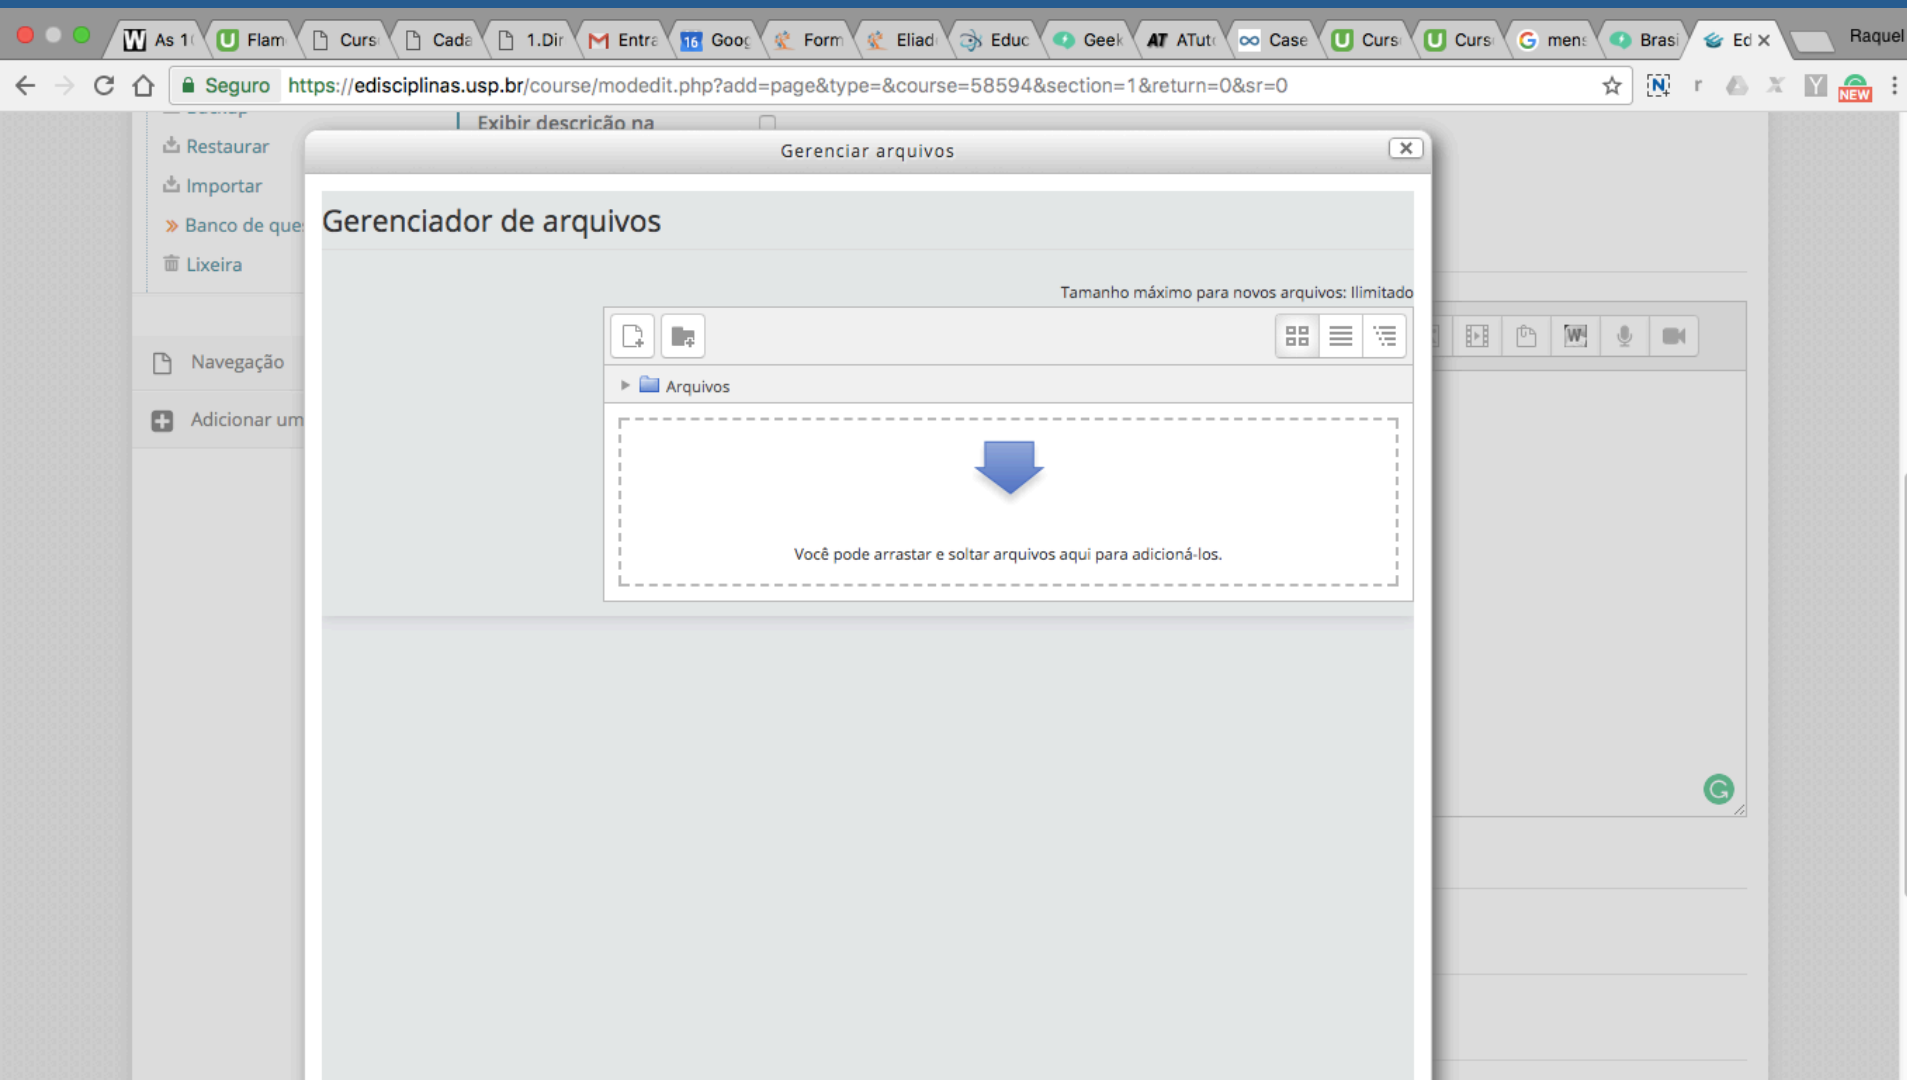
As 1( Flam Curs Cada 1.Dir Entra Goog Form Eliad Educ Geek ATut Case Curs Curs mens Brasi Ed × Raquel

Seguro https://edisciplinas.usp.br/course/modedit.php?add=page&type=&course=58594&section=1&return=0&sr=0

NEW

Restaurar
Importar
Banco de que
Lixeira

Navegação

Adicionar um

Exibir descrição na

Gerenciar arquivos

Gerenciador de arquivos

Tamanho máximo para novos arquivos: Ilimitado

Arquivos

Você pode arrastar e soltar arquivos aqui para adicioná-los.